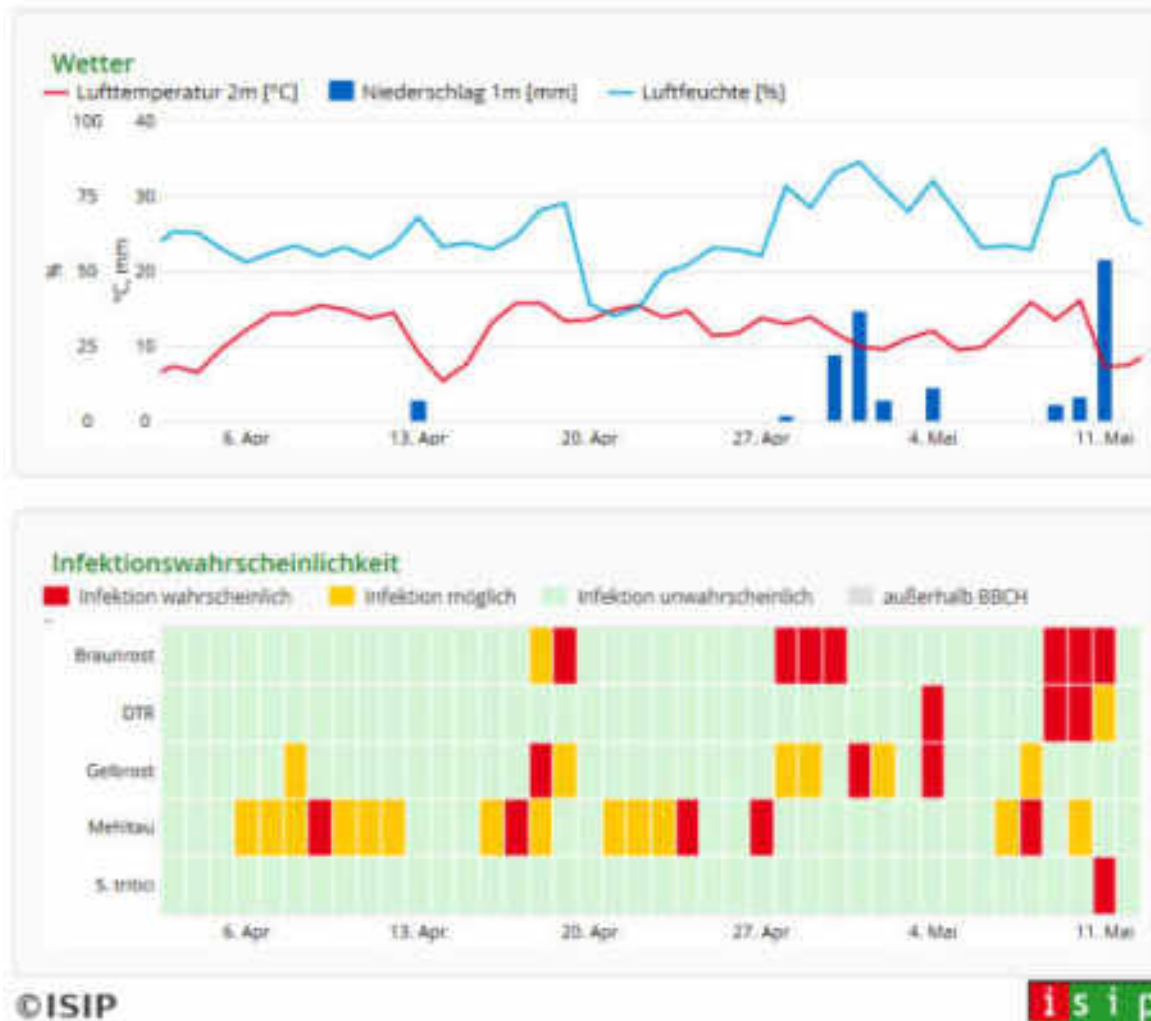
Wetter
Lufttemperatur 2m [°C]   Niederschlag 1m [mm]   Luftfeuchte [%]

100 40
75 30
% 50 20 °C, mm
25 10
0 0

6. Apr   13. Apr   20. Apr   27. Apr   4. Mai   11. Mai

Infektionswahrscheinlichkeit
Infektion wahrscheinlich   Infektion möglich   Infektion unwahrscheinlich   außerhalb BBCH

Braunrost
DTR
Gelbrost
Mehltau
S. tritici

6. Apr   13. Apr   20. Apr   27. Apr   4. Mai   11. Mai

©ISIP

isip